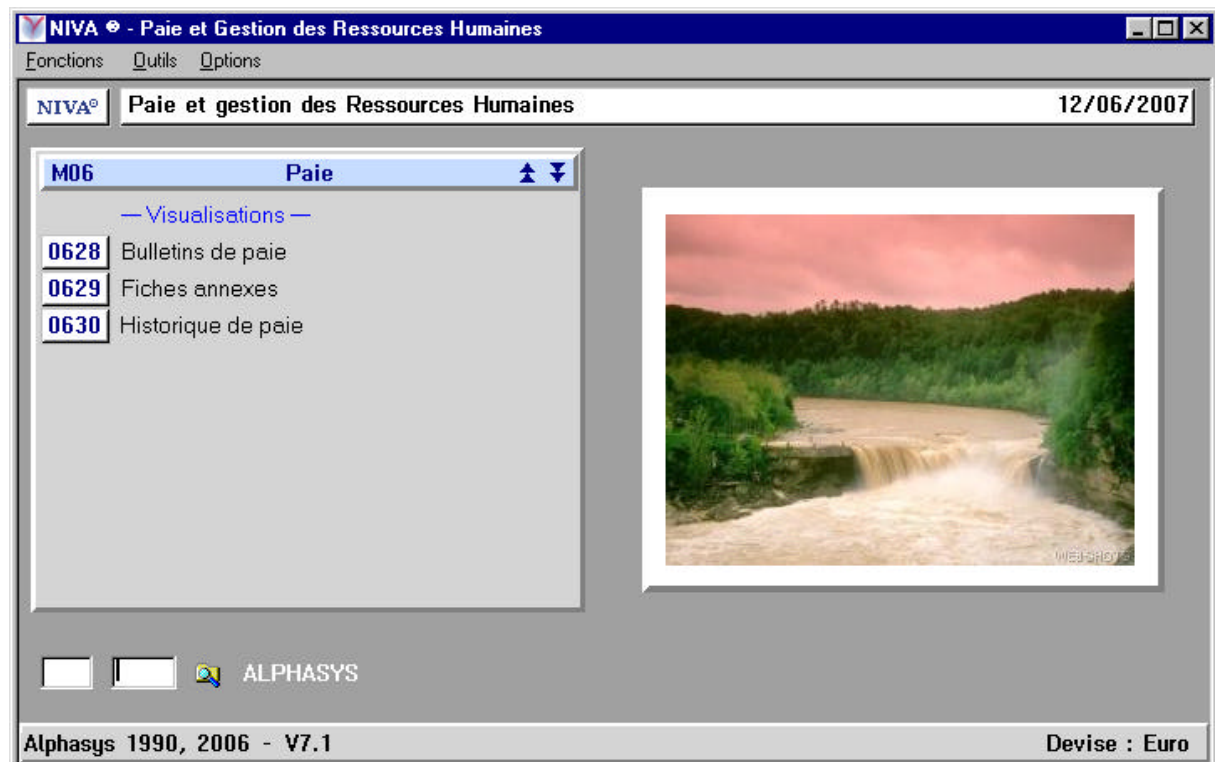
NIVA © - Paie et Gestion des Ressources Humaines

Fonctions Outils Options

NIVA©

Paie et gestion des Ressources Humaines

12/06/2007

M06 Paie

— Visualisations —

0628 Bulletins de paie

0629 Fiches annexes

0630 Historique de paie

WEBSHOTS

ALPHASYS

Alphasys 1990, 2006 - V7.1

Devise : Euro